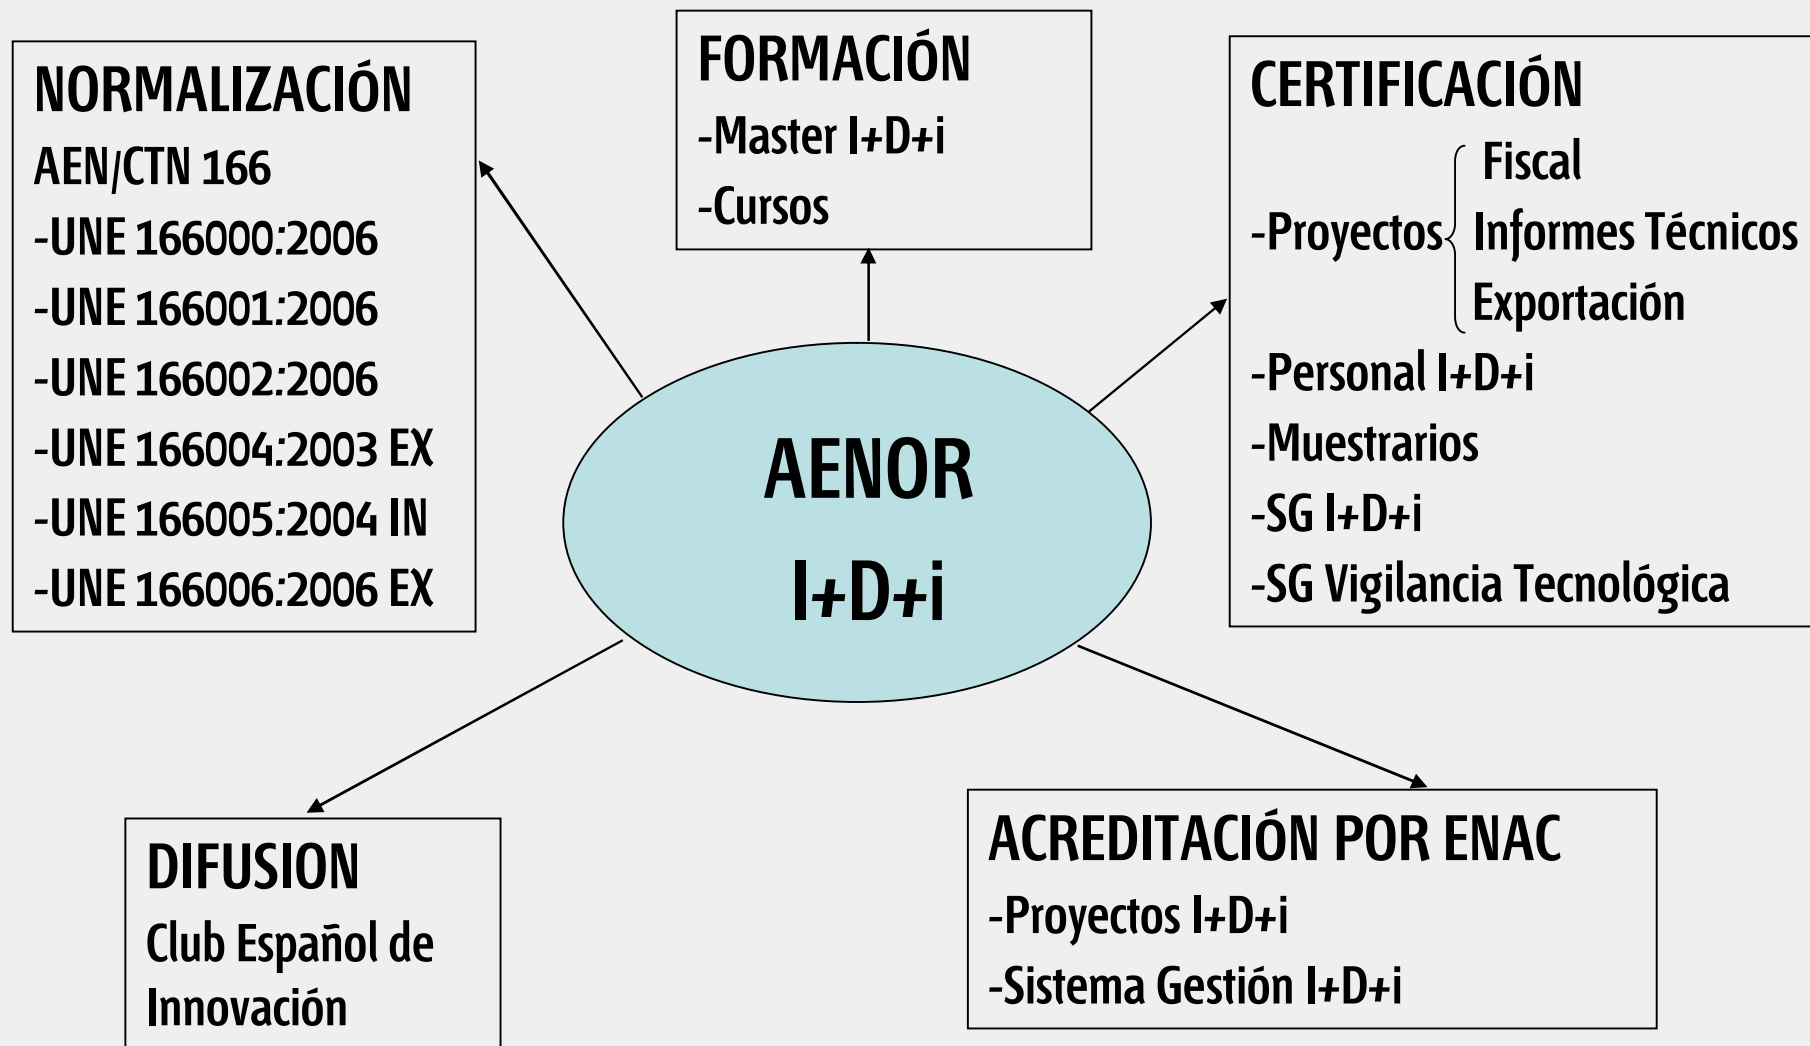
NORMALIZACIÓN
AEN/CTN 166
-UNE 166000:2006
-UNE 166001:2006
-UNE 166002:2006
-UNE 166004:2003 EX
-UNE 166005:2004 IN
-UNE 166006:2006 EX

FORMACIÓN
-Master I+D+i
-Cursos

CERTIFICACIÓN
-Proyectos Fiscal
Informes Técnicos
Exportación
-Personal I+D+i
-Muestrarios
-SG I+D+i
-SG Vigilancia Tecnológica

AENOR
I+D+i

DIFUSION
Club Español de Innovación

ACREDITACIÓN POR ENAC
-Proyectos I+D+i
-Sistema Gestión I+D+i